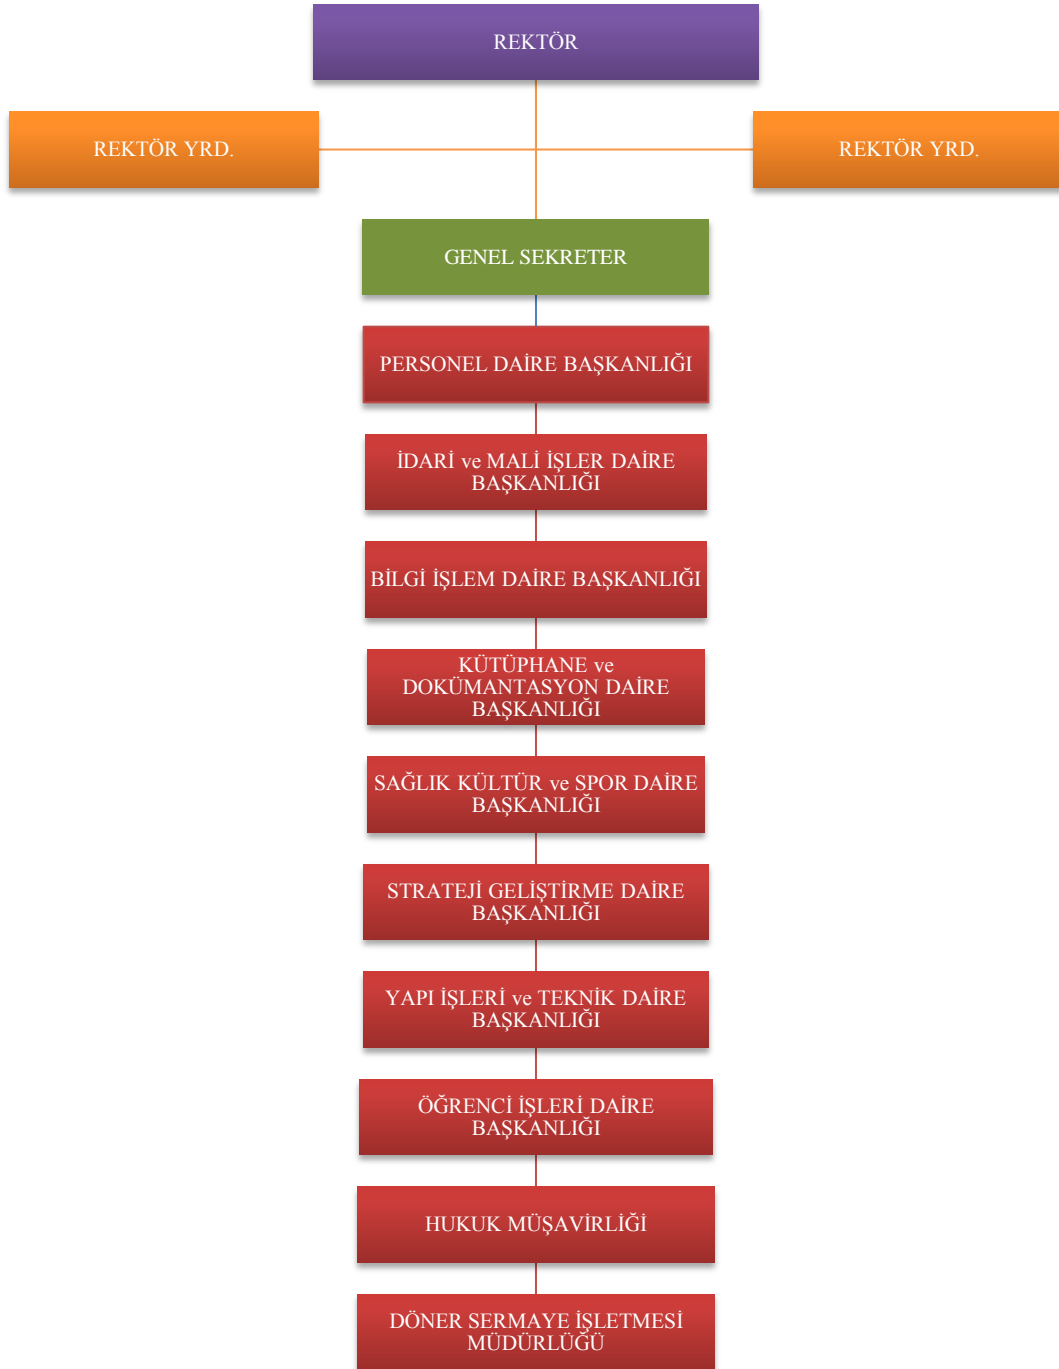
REKTÖR

REKTÖR YRD.

REKTÖR YRD.

GENEL SEKRETER

PERSONEL DAİRE BAŞKANLIĞI

İDARİ ve MALİ İŞLER DAİRE BAŞKANLIĞI

BİLGİ İŞLEM DAİRE BAŞKANLIĞI

KÜTÜPHANE ve DOKÜMANTASYON DAİRE BAŞKANLIĞI

SAĞLIK KÜLTÜR ve SPOR DAİRE BAŞKANLIĞI

STRATEJİ GELİŞTİRME DAİRE BAŞKANLIĞI

YAPI İŞLERİ ve TEKNİK DAİRE BAŞKANLIĞI

ÖĞRENCİ İŞLERİ DAİRE BAŞKANLIĞI

HUKUK MÜŞAVİRLİĞİ

DÖNER SERMAYE İŞLETMESİ MÜDÜRLÜĞÜ